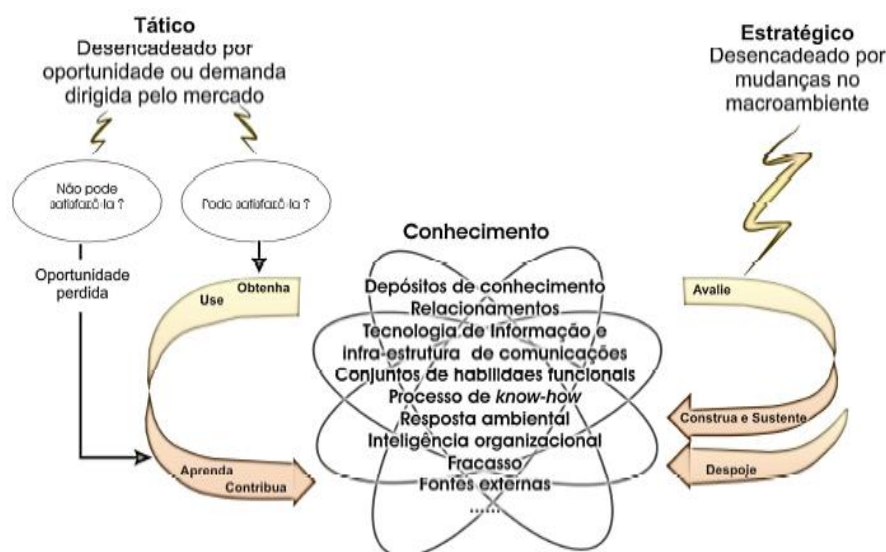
Tático
Desencadeado por oportunidade ou demanda dirigida pelo mercado

Estratégico
Desencadeado por mudanças no macroambiente

Não pode satisfazê-la ?

Pode satisfazê-la ?

Oportunidade perdida

Use

Obtenha

Aprenda

Contribua

Conhecimento

Depósitos de conhecimento
Relacionamentos
Tecnologia de Informação e infra-estrutura de comunicações
Conjuntos de habilidades funcionais
Processo de *know-how*
Resposta ambiental
Inteligência organizacional
Fracasso
Fontes externas
......

Avalie

Construa e Sustente

Despoje